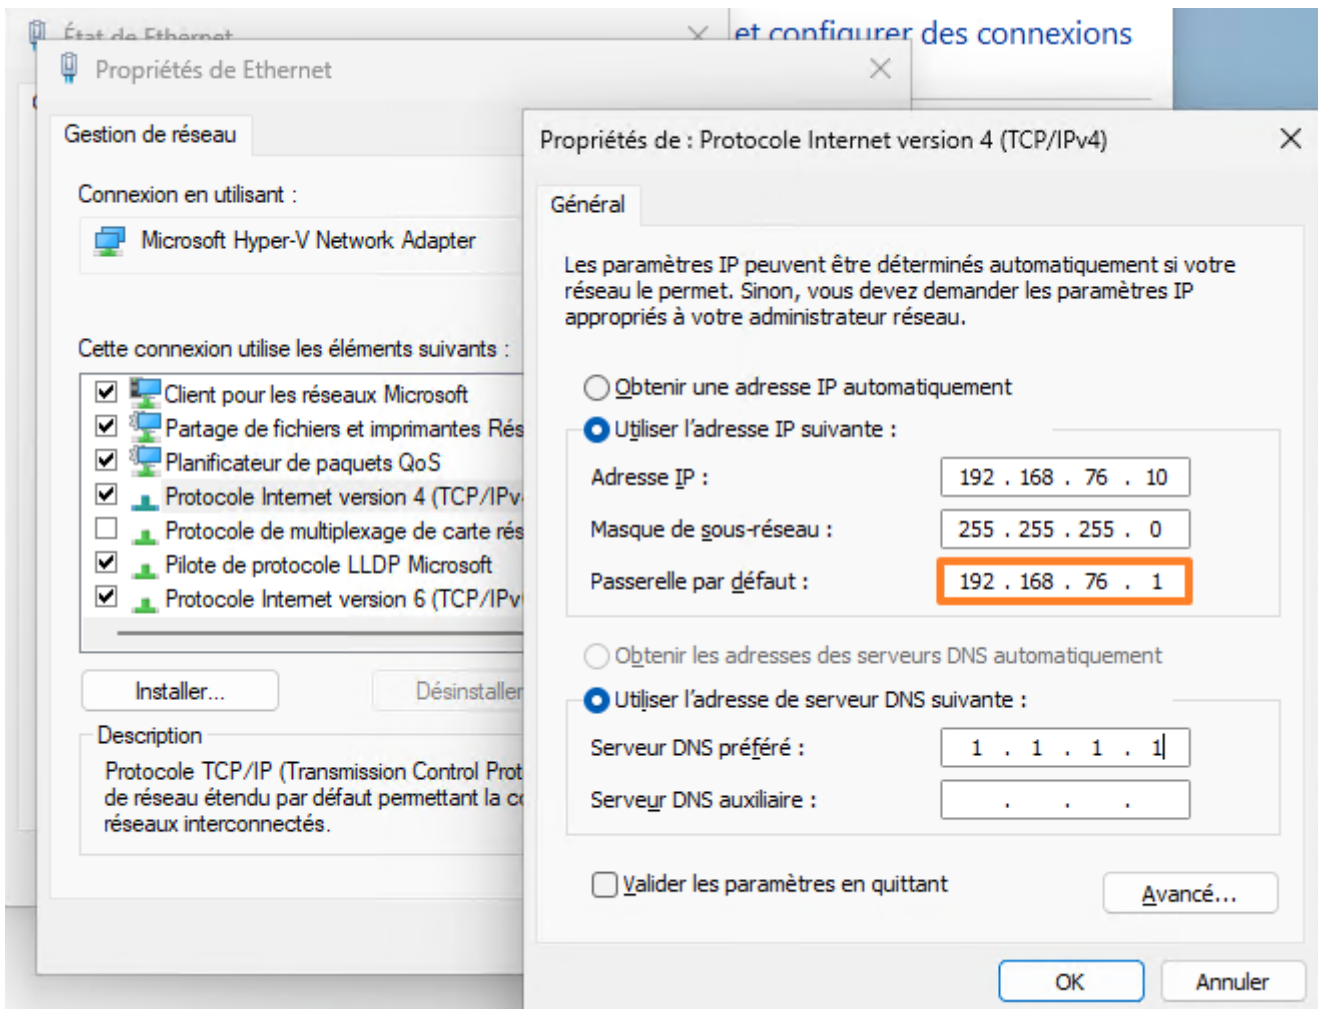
État de Ethernet

et configurer des connexions

Propriétés de Ethernet

Gestion de réseau

Connexion en utilisant :

Microsoft Hyper-V Network Adapter

Cette connexion utilise les éléments suivants :

Client pour les réseaux Microsoft
Partage de fichiers et imprimantes Rés
Planificateur de paquets QoS
Protocole Internet version 4 (TCP/IPv
Protocole de multiplexage de carte rés
Pilote de protocole LLDP Microsoft
Protocole Internet version 6 (TCP/IPv

Installer...

Désinstaller

Description

Protocole TCP/IP (Transmission Control Prot de réseau étendu par défaut permettant la c réseaux interconnectés.

Propriétés de : Protocole Internet version 4 (TCP/IPv4)

Général

Les paramètres IP peuvent être déterminés automatiquement si votre réseau le permet. Sinon, vous devez demander les paramètres IP appropriés à votre administrateur réseau.

Obtenir une adresse IP automatiquement

Utiliser l'adresse IP suivante :

Adresse IP : 192 . 168 . 76 . 10

Masque de sous-réseau : 255 . 255 . 255 . 0

Passerelle par défaut : 192 . 168 . 76 . 1

Obtenir les adresses des serveurs DNS automatiquement

Utiliser l'adresse de serveur DNS suivante :

Serveur DNS préféré : 1 . 1 . 1 . 1

Serveur DNS auxiliaire : . . .

Valider les paramètres en quittant

Avancé...

OK

Annuler